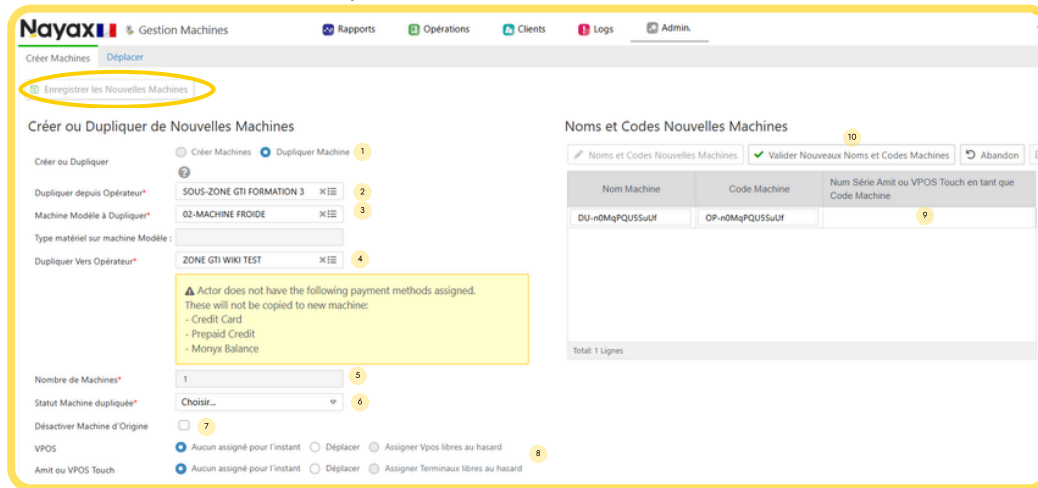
Nayax Gestion Machines

Rapports Opérations Clients Logs Admin.

Créer Machines Déplacer

Enregistrer les Nouvelles Machines

Créer ou Dupliquer de Nouvelles Machines

Créer ou Dupliquer: Créer Machines Dupliquer Machine 1

Dupliquer depuis Opérateur*: SOUS-ZONE GTI FORMATION 3 2

Machine Modèle à Dupliquer*: 02-MACHINE FROIDE 3

Type matériel sur machine Modèle :

Dupliquer Vers Opérateur*: ZONE GTI WIKI TEST 4

Actor does not have the following payment methods assigned.
These will not be copied to new machine:
- Credit Card
- Prepaid Credit
- Monyx Balance

Nombre de Machines*: 1 5

Statut Machine dupliquée*: Choisir... 6

Désactiver Machine d'Origine 7

VPOS: Aucun assigné pour l'instant Déplacer Assigner Vpos libres au hasard 8

Amit ou VPOS Touch: Aucun assigné pour l'instant Déplacer Assigner Terminaux libres au hasard

Noms et Codes Nouvelles Machines

10

Noms et Codes Nouvelles Machines Valider Nouveaux Noms et Codes Machines Abandon

| Nom Machine | Code Machine | Num Série Amit ou VPOS Touch en tant que Code Machine |
|---|---|---|
| DU-n0MqPQU5SuUf | OP-n0MqPQU5SuUf | 9 |

Total: 1 Lignes